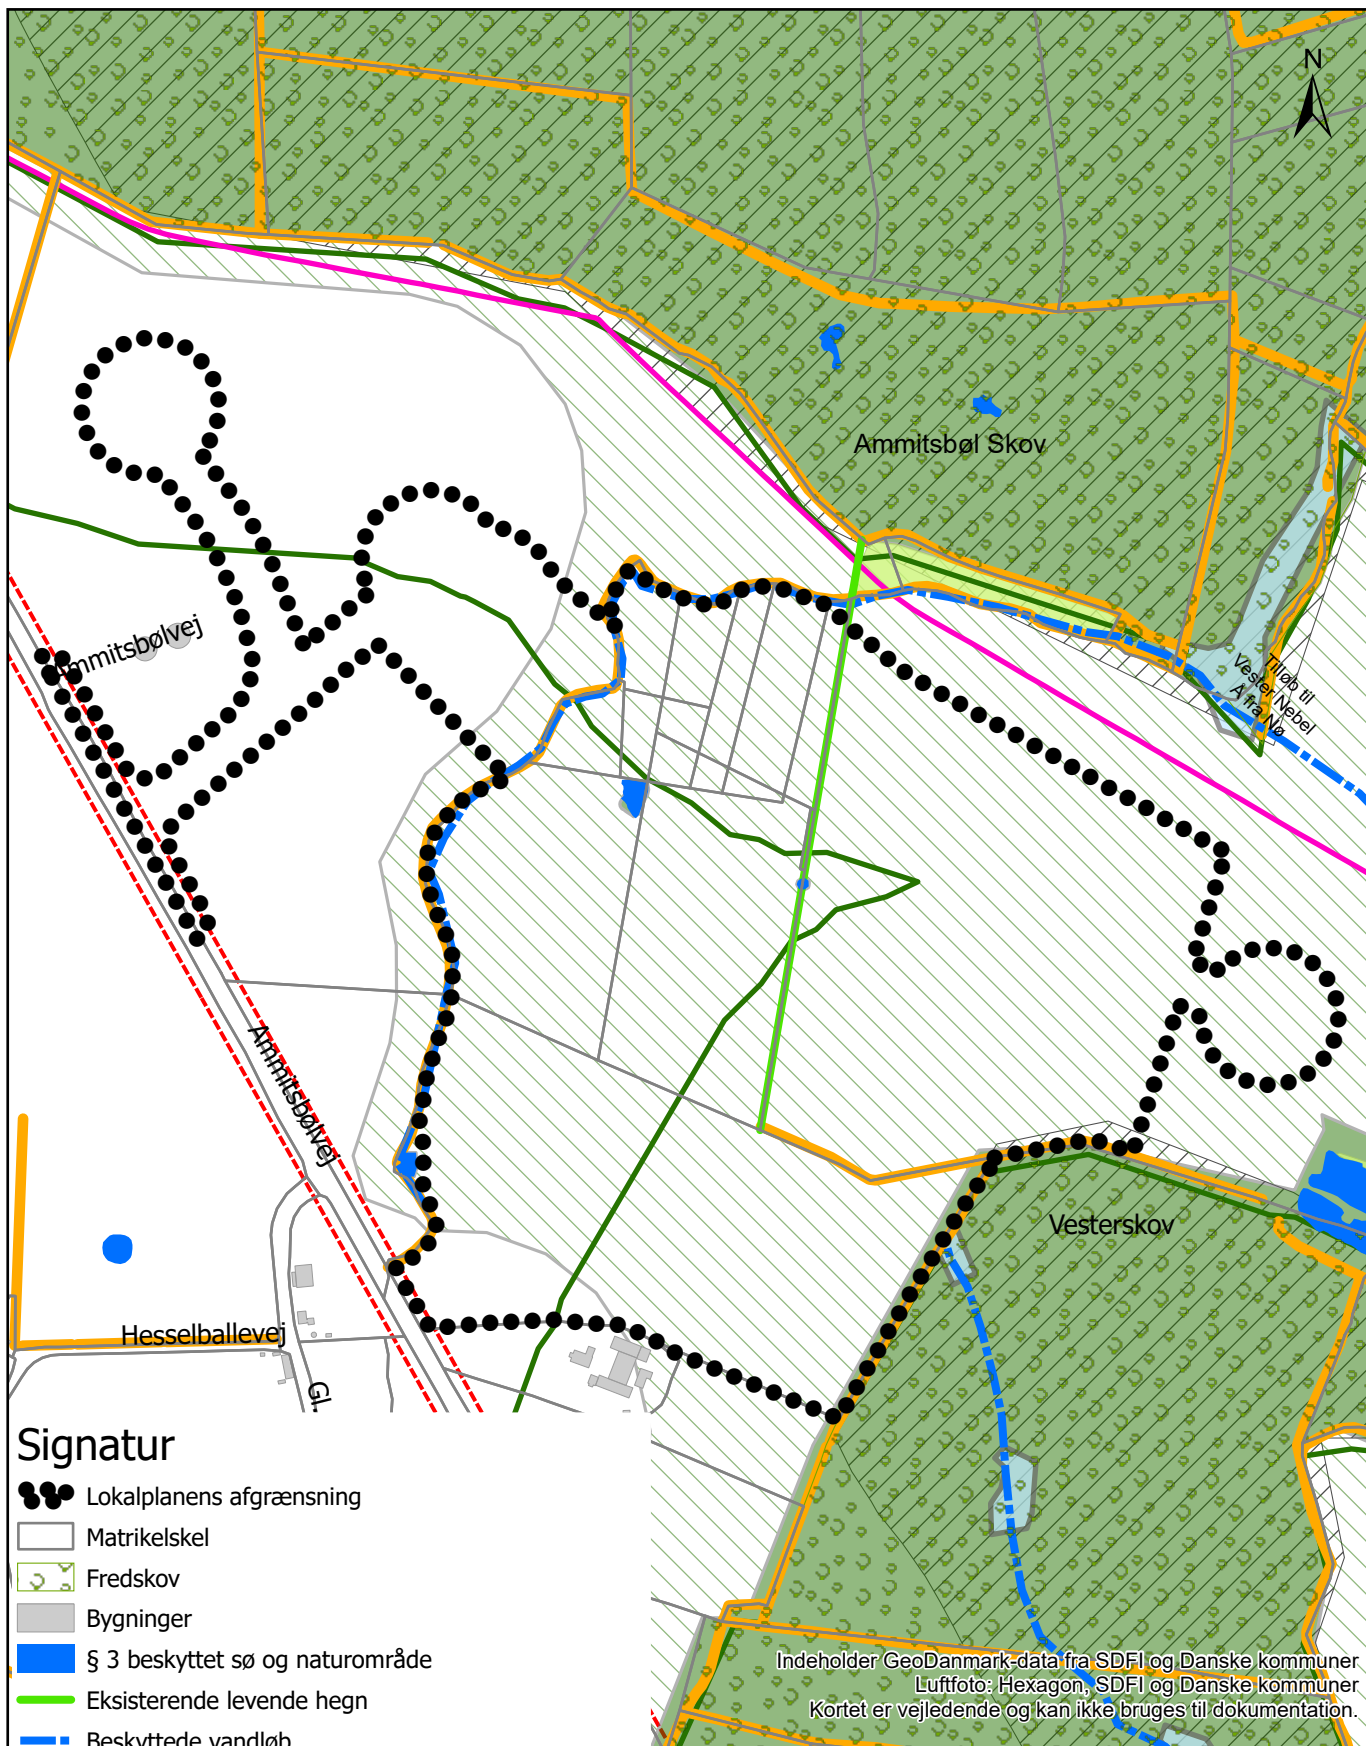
N

Ammitsbøl Skov

Tilløb til Vester Nebel Å fra Nø

Ammitsbølvej

Ammitsbølvej

Vesterskov

Hesselballevej

Gl.

Signatur
Lokalplanens afgrænsning
Matrikelskel
Fredskov
Bygninger
§ 3 beskyttet sø og naturområde
Eksisterende levende hegn
Beskyttede vandløb

Indeholder GeoDanmark-data fra SDFI og Danske kommuner
Luftfoto: Hexagon, SDFI og Danske kommuner
Kortet er vejledende og kan ikke bruges til dokumentation.